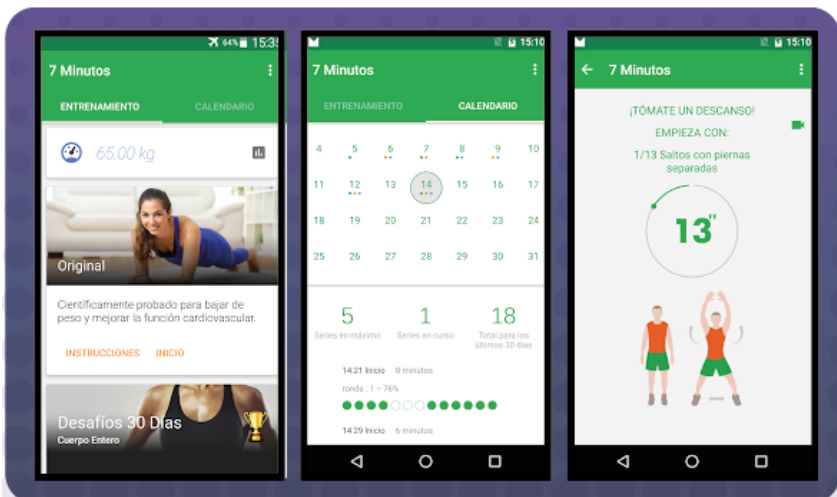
64% 15:35

7 Minutos

ENTRENAMIENTO

CALENDARIO

65.00 kg

Original

Científicamente probado para bajar de peso y mejorar la función cardiovascular.

INSTRUCCIONES

INICIO

Desafíos 30 Días

Cuerpo Entero

15:10

7 Minutos

ENTRENAMIENTO

CALENDARIO

| 4 | 5 | 6 | 7 | 8 | 9 | 10 |
|---|---|---|---|---|---|---|
| 11 | 12 | 13 | 14 | 15 | 16 | 17 |
| 18 | 19 | 20 | 21 | 22 | 23 | 24 |
| 25 | 26 | 27 | 28 | 29 | 30 | 31 |

5
Series en máximo

1
Series en curso

18
Total para los últimos 30 días

14:21 Inicio 8 minutos

ronda : 1 ~ 76%

14:29 Inicio 6 minutos

15:10

7 Minutos

¡TÓMATE UN DESCANSO!

EMPIEZA CON:

1/13 Saltos con piernas separadas

13"